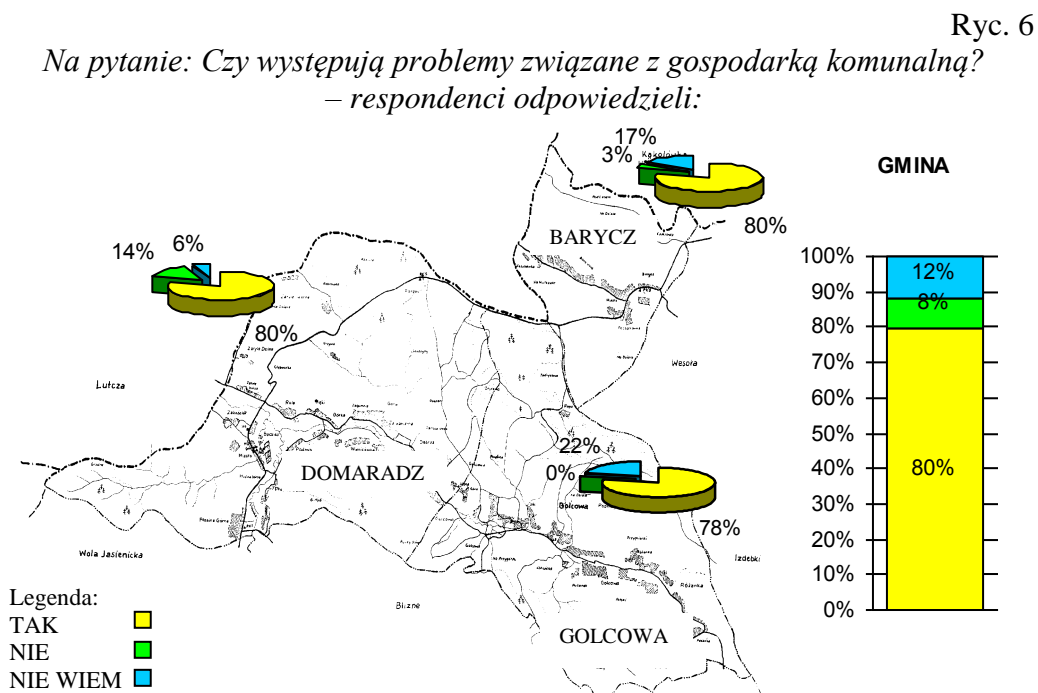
Ryc. 6

*Na pytanie: Czy występują problemy związane z gospodarką komunalną? – respondenci odpowiedzieli:*

17%
3%
Kąkolówka
80%
BARYCZ

14%
6%
80%

Lutcza
Wesoła

DOMARADZ

22%
0%
Golcowa
78%

Wola Jasienicka
Izdebki
Blizne

GOLCOWA

GMINA

100%
90%
80%
70%
60%
50%
40%
30%
20%
10%
0%

12%
8%
80%

Legenda:
TAK
NIE
NIE WIEM